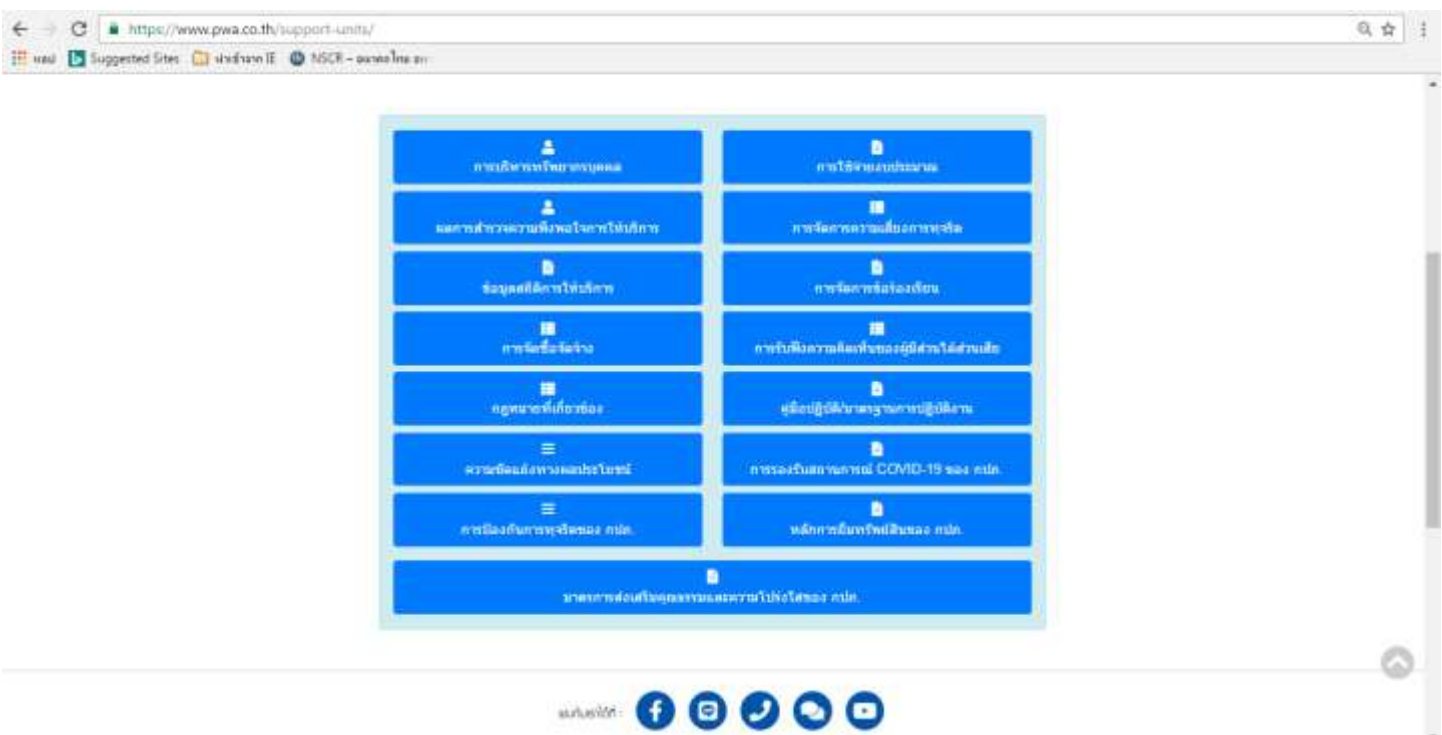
https://www.pwa.co.th/support-units/

แอป Suggested Sites นำเข้าจาก IE NSCR – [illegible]

การบริหารทรัพยากรบุคคล

การใช้จ่ายงบประมาณ

ผลการสำรวจความพึงพอใจการให้บริการ

การจัดการความเสี่ยงการทุจริต

ข้อมูลสถิติการให้บริการ

การจัดการข้อร้องเรียน

การจัดซื้อจัดจ้าง

การรับฟังความคิดเห็นของผู้มีส่วนได้ส่วนเสีย

กฎหมายที่เกี่ยวข้อง

คู่มือปฏิบัติ/มาตรฐานการปฏิบัติงาน

ความขัดแย้งทางผลประโยชน์

การรองรับสถานการณ์ COVID-19 ของ กปภ.

การป้องกันการทุจริตของ กปภ.

หลักการยืมทรัพย์สินของ กปภ.

มาตรการส่งเสริมคุณธรรมและความโปร่งใสของ กปภ.

แบ่งปันได้ :